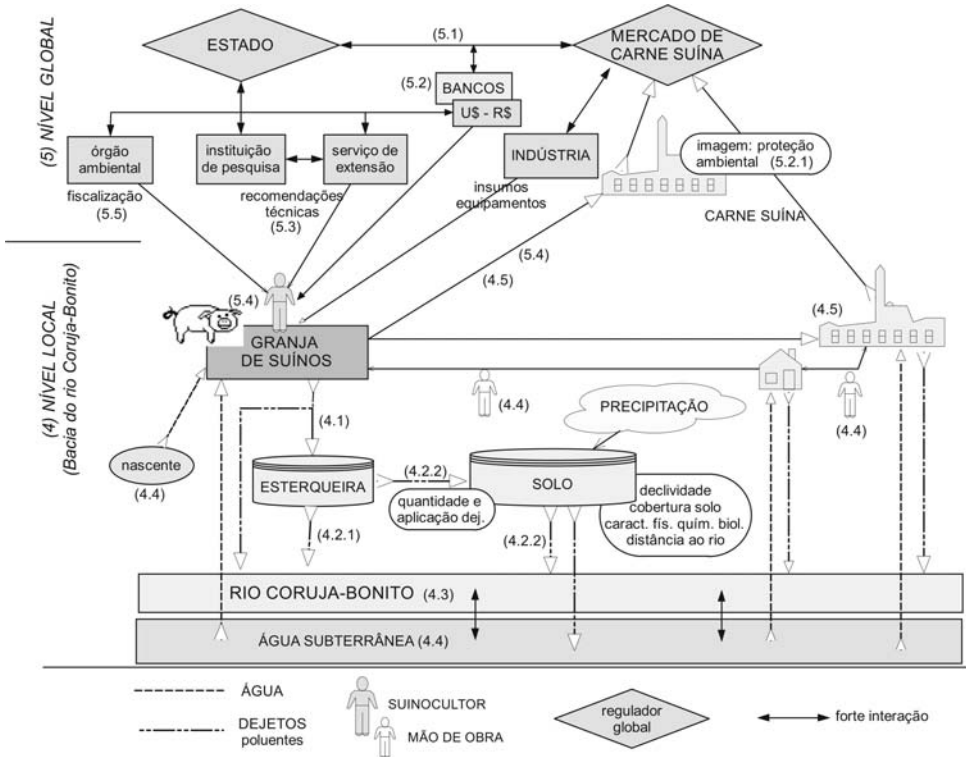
(5) NÍVEL GLOBAL

ESTADO

(5.1)

MERCADO DE CARNE SUÍNA

(5.2) BANCOS

U$ - R$

órgão ambiental

instituição de pesquisa

serviço de extensão

INDÚSTRIA

imagem: proteção ambiental (5.2.1)

fiscalização (5.5)

recomendações técnicas (5.3)

insumos equipamentos

CARNE SUÍNA

(5.4)

(4.5)

(4) NÍVEL LOCAL (Bacia do rio Coruja-Bonito)

(5.4)

GRANJA DE SUÍNOS

(4.5)

(4.4)

(4.4)

PRECIPITAÇÃO

(4.1)

nascente

(4.4)

ESTERQUEIRA

(4.2.2)

SOLO

quantidade e aplicação dej.

declividade cobertura solo caract. fís. quím. biol. distância ao rio

(4.2.1)

(4.2.2)

RIO CORUJA-BONITO (4.3)

ÁGUA SUBTERRÂNEA (4.4)

ÁGUA

DEJETOS poluentes

SUINOCULTOR

MÃO DE OBRA

regulador global

forte interação